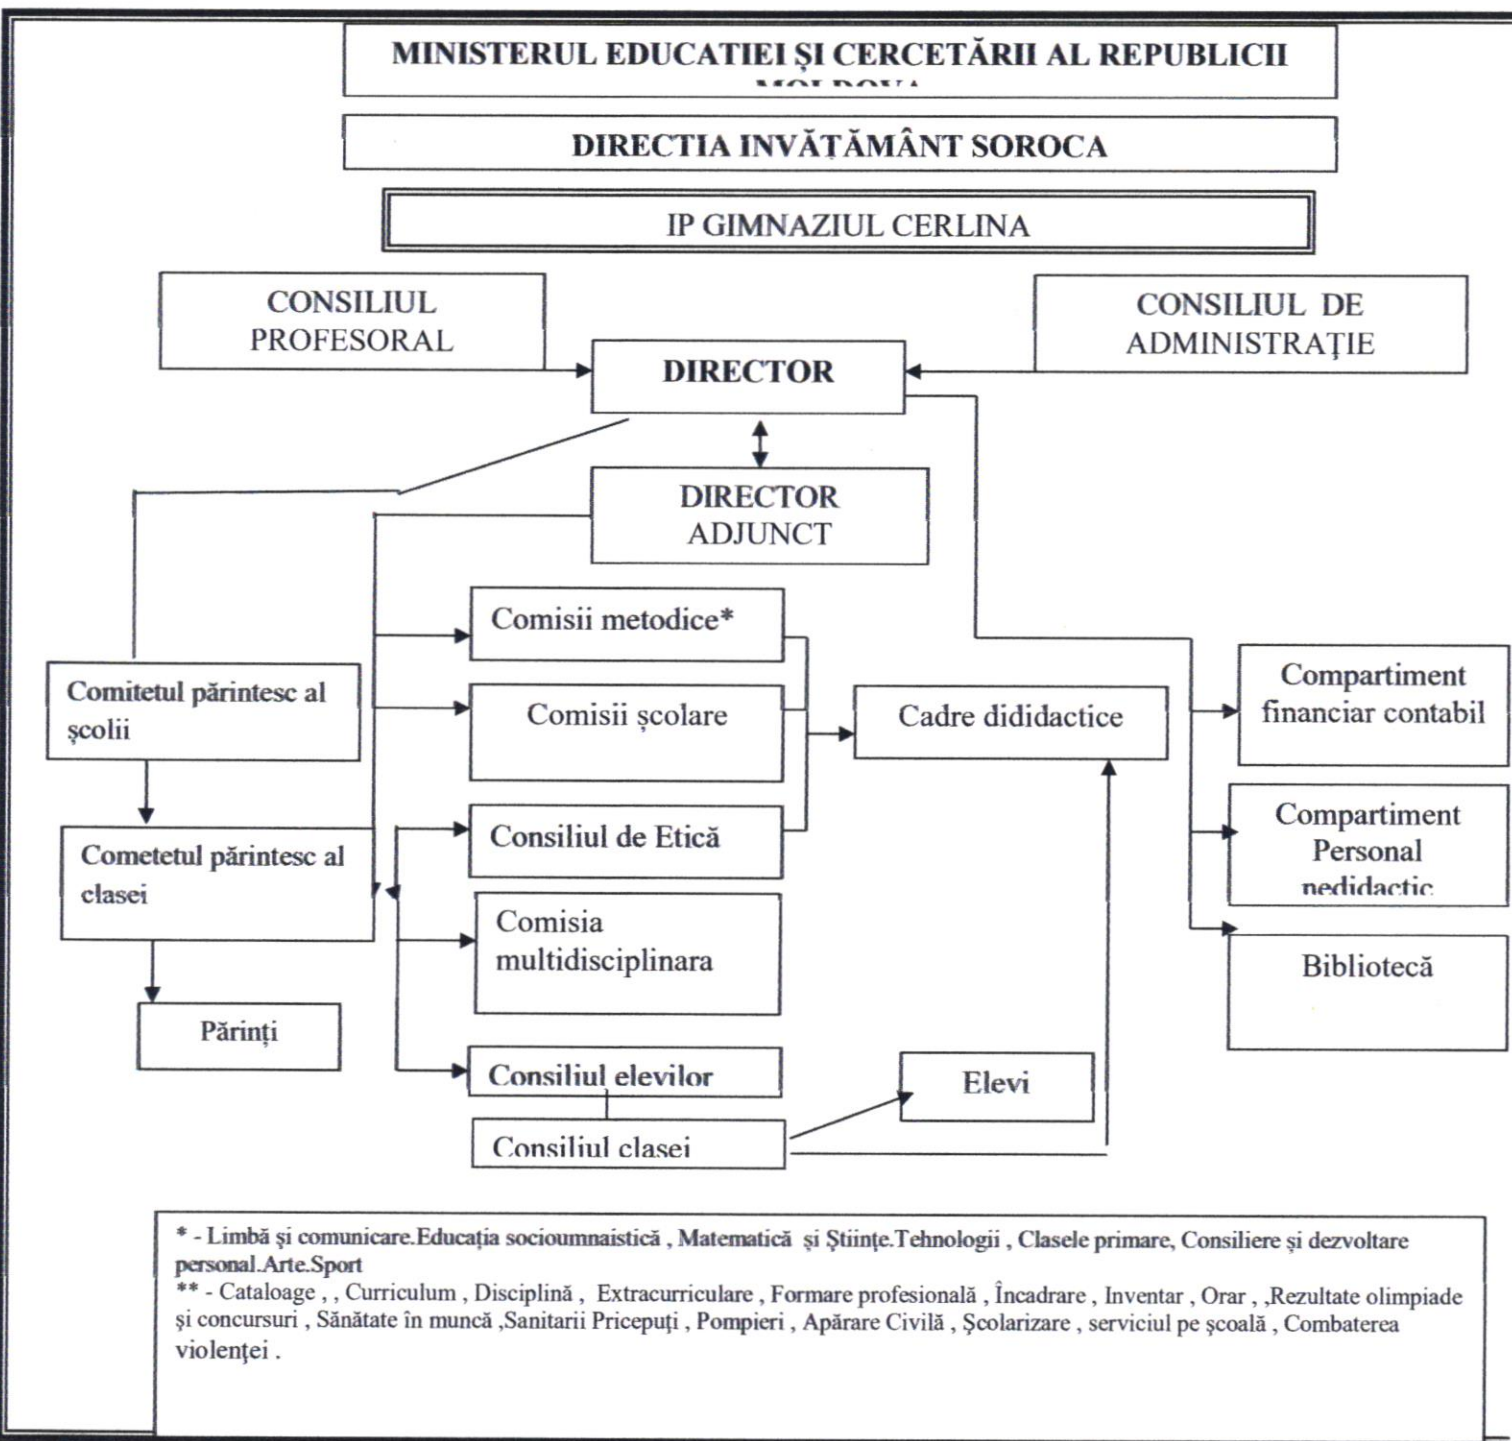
MINISTERUL EDUCATIEI ŞI CERCETĂRII AL REPUBLICII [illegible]

DIRECTIA INVĂŢĂMÂNT SOROCA

IP GIMNAZIUL CERLINA

CONSILIUL PROFESORAL

CONSILIUL DE ADMINISTRAŢIE

DIRECTOR

DIRECTOR ADJUNCT

Comisii metodice*

Comisii şcolare

Consiliul de Etică

Comisia multidisciplinara

Consiliul elevilor

Consiliul clasei

Cadre dididactice

Elevi

Comitetul părintesc al şcolii

Cometetul părintesc al clasei

Părinţi

Compartiment financiar contabil

Compartiment Personal nedidactic

Bibliotecă

* - Limbă şi comunicare.Educaţia socioumnaistică , Matematică şi Ştiinţe.Tehnologii , Clasele primare, Consiliere şi dezvoltare personal.Arte.Sport
** - Cataloage , , Curriculum , Disciplină , Extracurriculare , Formare profesională , Încadrare , Inventar , Orar , ,Rezultate olimpiade şi concursuri , Sănătate în muncă ,Sanitarii Pricepuţi , Pompieri , Apărare Civilă , Şcolarizare , serviciul pe şcoală , Combaterea violenţei .